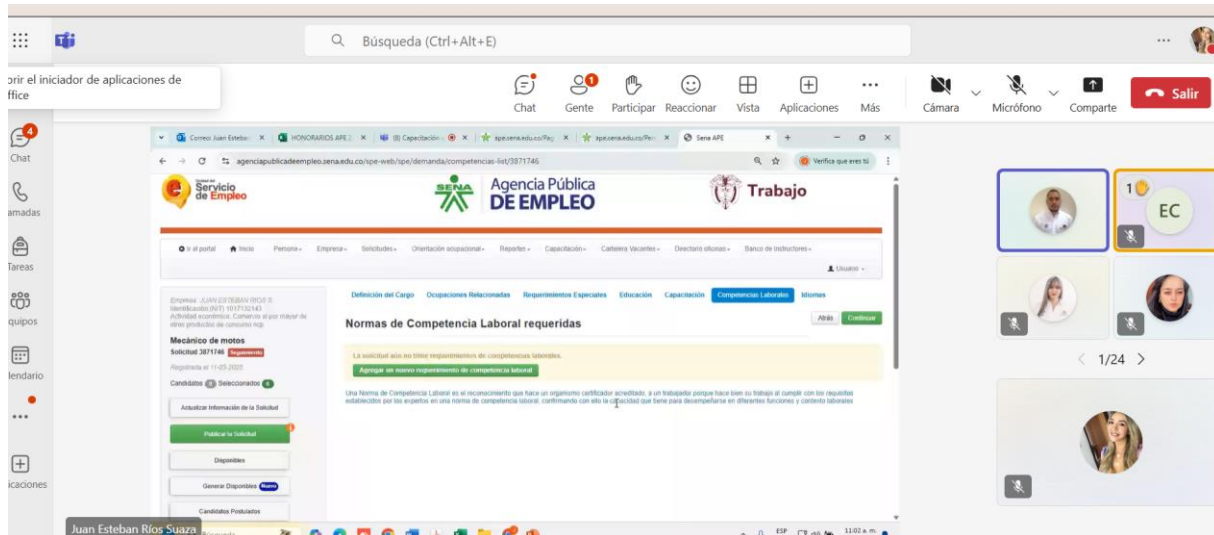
Búsqueda (Ctrl+Alt+E)

rir el iniciador de aplicaciones de ffice

Chat Gente Participar Reaccionar Vista Aplicaciones Más Cámara Micrófono Comparte Salir

Chat
amadas
Tareas
quipos
lendario
icaciones

Correo: Juan Esteban | HONORARIOS APE | (8) Capacitación | ape.sena.edu.co/Pa | ape.sena.edu.co/Pe | Sena APE

agenciapublicadeempleo.sena.edu.co/spe-web/spe/demanda/competencias-list/3871746

Verifica que eres tú

Servicio de Empleo

SENA Agencia Pública DE EMPLEO

Trabajo

Ir al portal Inicio Persona Empresa Solicitudes Orientación ocupacional Reportes Capacitación Cartelera Vacantes Directorio oficinas Banco de instructores

Usuario

Empresa: JUAN ESTEBAN RIOS S
Identificación (NIT) 1017132143
Actividad económica: Comercio al por mayor de otros productos de consumo n.c.p.

Mecánico de motos
Solicitud 3871746 Registrada

Registrada el 11-03-2025

Candidatos 0 Seleccionados 0

Actualizar Información de la Solicitud

Publicar la Solicitud

Disponibles

Generar Disponibles Nuevo

Candidatos Postulados

Definición del Cargo Ocupaciones Relacionadas Requerimientos Especiales Educación Capacitación Competencias Laborales Idiomas

Normas de Competencia Laboral requeridas

Atrás Continuar

La solicitud aún no tiene requerimientos de competencias laborales.

Agregar un nuevo requerimiento de competencia laboral

Una Norma de Competencia Laboral es el reconocimiento que hace un organismo certificador acreditado, a un trabajador porque hace bien su trabajo al cumplir con los requisitos establecidos por los expertos en una norma de competencia laboral, confirmando con ello la capacidad que tiene para desempeñarse en diferentes funciones y contexto laborales

EC

1/24

Juan Esteban Ríos Suaza

ESP 11:02 a. m.